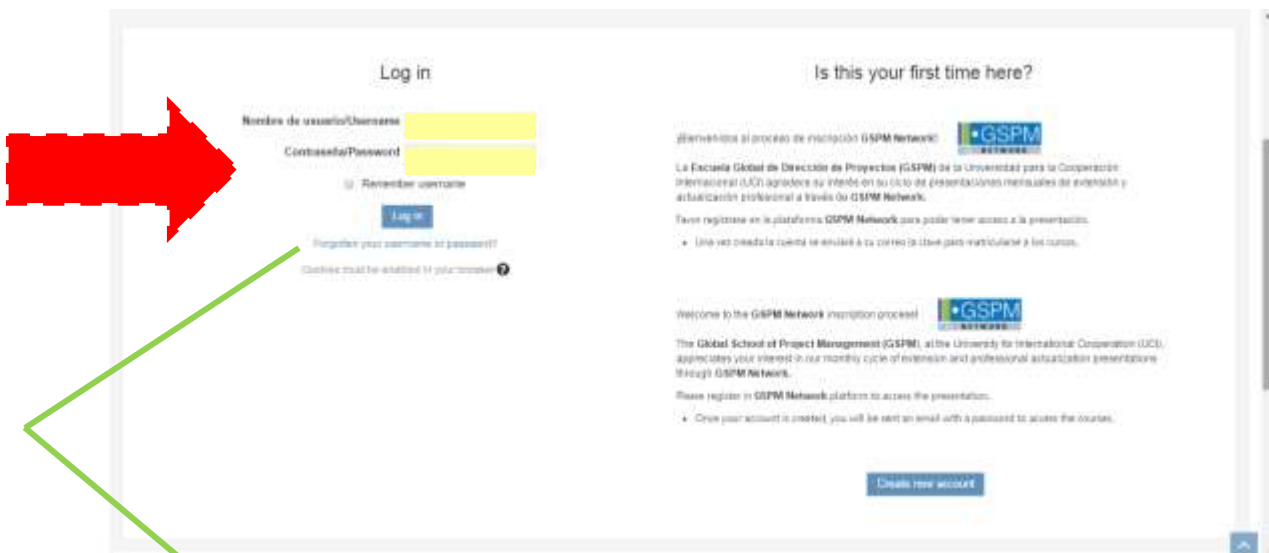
Log in

Nombre de usuario/Username

Contraseña/Password

Remember username

Log in

Forgotten your username or password?

Cookies must be enabled in your browser

Is this your first time here?

¡Bienvenidos al proceso de inscripción GSPM Network!

•GSPM NETWORK

La Escuela Global de Dirección de Proyectos (GSPM) de la Universidad para la Cooperación Internacional (UCI) agradece su interés en su ciclo de presentaciones mensuales de extensión y actualización profesional a través de GSPM Network.

Favor registrese en la plataforma GSPM Network para poder tener acceso a la presentación.

• Una vez creada la cuenta se enviará a su correo la clave para matricularse a los cursos.

Welcome to the GSPM Network inscription process!

•GSPM NETWORK

The Global School of Project Management (GSPM), at the University for International Cooperation (UCI), appreciates your interest in our monthly cycle of extension and professional actualization presentations through GSPM Network.

Please register in GSPM Network platform to access the presentation.

• Once your account is created, you will be sent an email with a password to access the courses.

Create new account